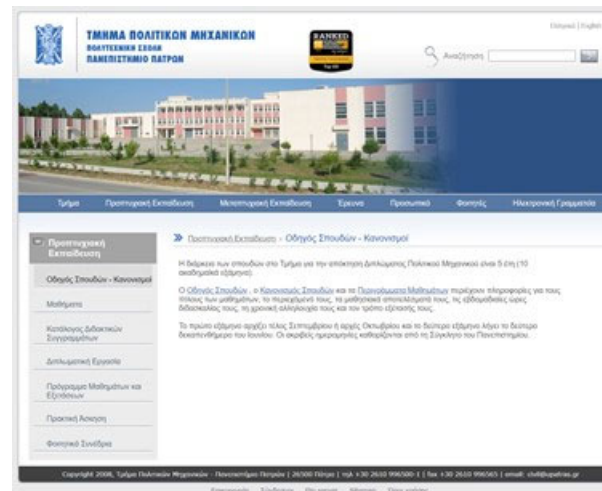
ΤΜΗΜΑ ΠΟΛΙΤΙΚΩΝ ΜΗΧΑΝΙΚΩΝ
ΠΟΛΥΤΕΧΝΙΚΗ ΣΧΟΛΗ
ΠΑΝΕΠΙΣΤΗΜΙΟ ΠΑΤΡΩΝ

RANKED
Top 100

Ελληνικά | English

Αναζήτηση

Τμήμα | Προπτυχιακή Εκπαίδευση | Μεταπτυχιακή Εκπαίδευση | Έρευνα | Προσωπικό | Φοιτητές | Ηλεκτρονική Γραμματεία

Προπτυχιακή Εκπαίδευση

Οδηγός Σπουδών - Κανονισμοί

Μαθήματα

Κατάλογος Διδακτικών Συγγραμμάτων

Διπλωματική Εργασία

Πρόγραμμα Μαθημάτων και Εξετάσεων

Πρακτική Άσκηση

Φοιτητικά Συνέδρια

Προπτυχιακή Εκπαίδευση - Οδηγός Σπουδών - Κανονισμοί

Η διάρκεια των σπουδών στο Τμήμα για την απόκτηση Διπλώματος Πολιτικού Μηχανικού είναι 5 έτη (10 ακαδημαϊκά εξάμηνα).

Ο Οδηγός Σπουδών , ο Κανονισμός Σπουδών και το Περιγράμματα Μαθημάτων περιέχουν πληροφορίες για τους τίτλους των μαθημάτων, το περιεχόμενό τους, τα μαθησιακά αποτελέσματά τους, τις εβδομαδιαίες ώρες διδασκαλίας τους, τη χρονική αλληλουχία τους και τον τρόπο εξέτασής τους.

Το πρώτο εξάμηνο αρχίζει τέλος Σεπτεμβρίου ή αρχές Οκτωβρίου και το δεύτερο εξάμηνο λήγει το δεύτερο δεκαπενθήμερο του Ιουνίου. Οι ακριβείς ημερομηνίες καθορίζονται από τη Σύγκλητο του Πανεπιστημίου.

Copyright 2006, Τμήμα Πολιτικών Μηχανικών · Πανεπιστήμιο Πατρών | 26500 Πάτρα | τηλ. +30 2610 996500-1 | fax +30 2610 996565 | email: civil@upatras.gr

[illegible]